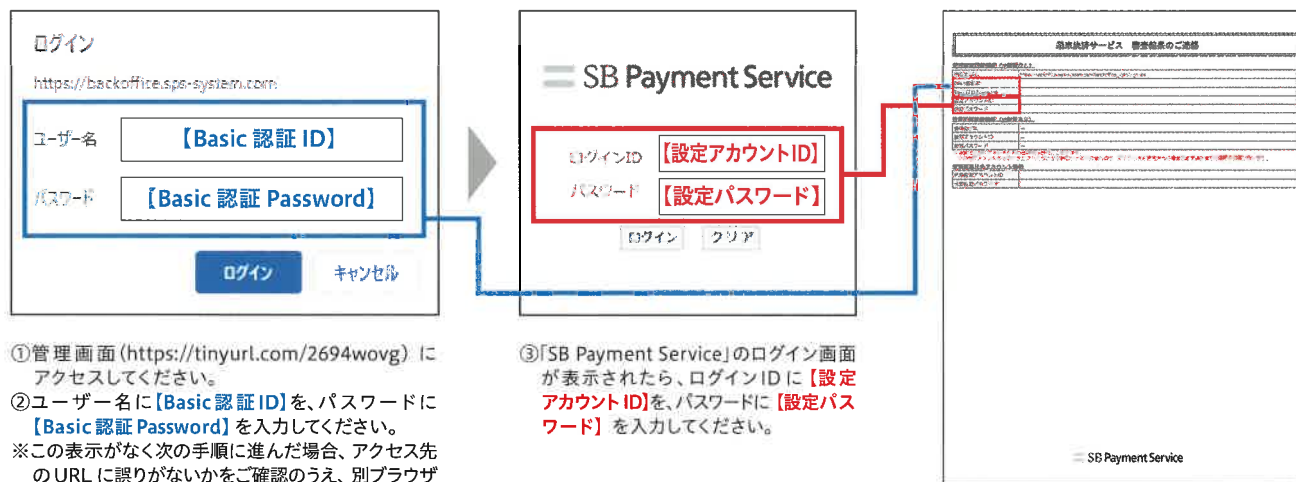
ログイン

https://backoffice.sps-system.com

ユーザー名 【Basic 認証 ID】

パスワード 【Basic 認証 Password】

ログイン キャンセル

SB Payment Service

ログインID 【設定アカウントID】

パスワード 【設定パスワード】

ログイン クリア

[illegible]

SB Payment Service

①管理画面（https://tinyurl.com/2694wovg）にアクセスしてください。
②ユーザー名に【Basic認証ID】を、パスワードに【Basic認証Password】を入力してください。
※この表示がなく次の手順に進んだ場合、アクセス先のURLに誤りがないかをご確認のうえ、別ブラウザ

③「SB Payment Service」のログイン画面が表示されたら、ログインIDに【設定アカウントID】を、パスワードに【設定パスワード】を入力してください。